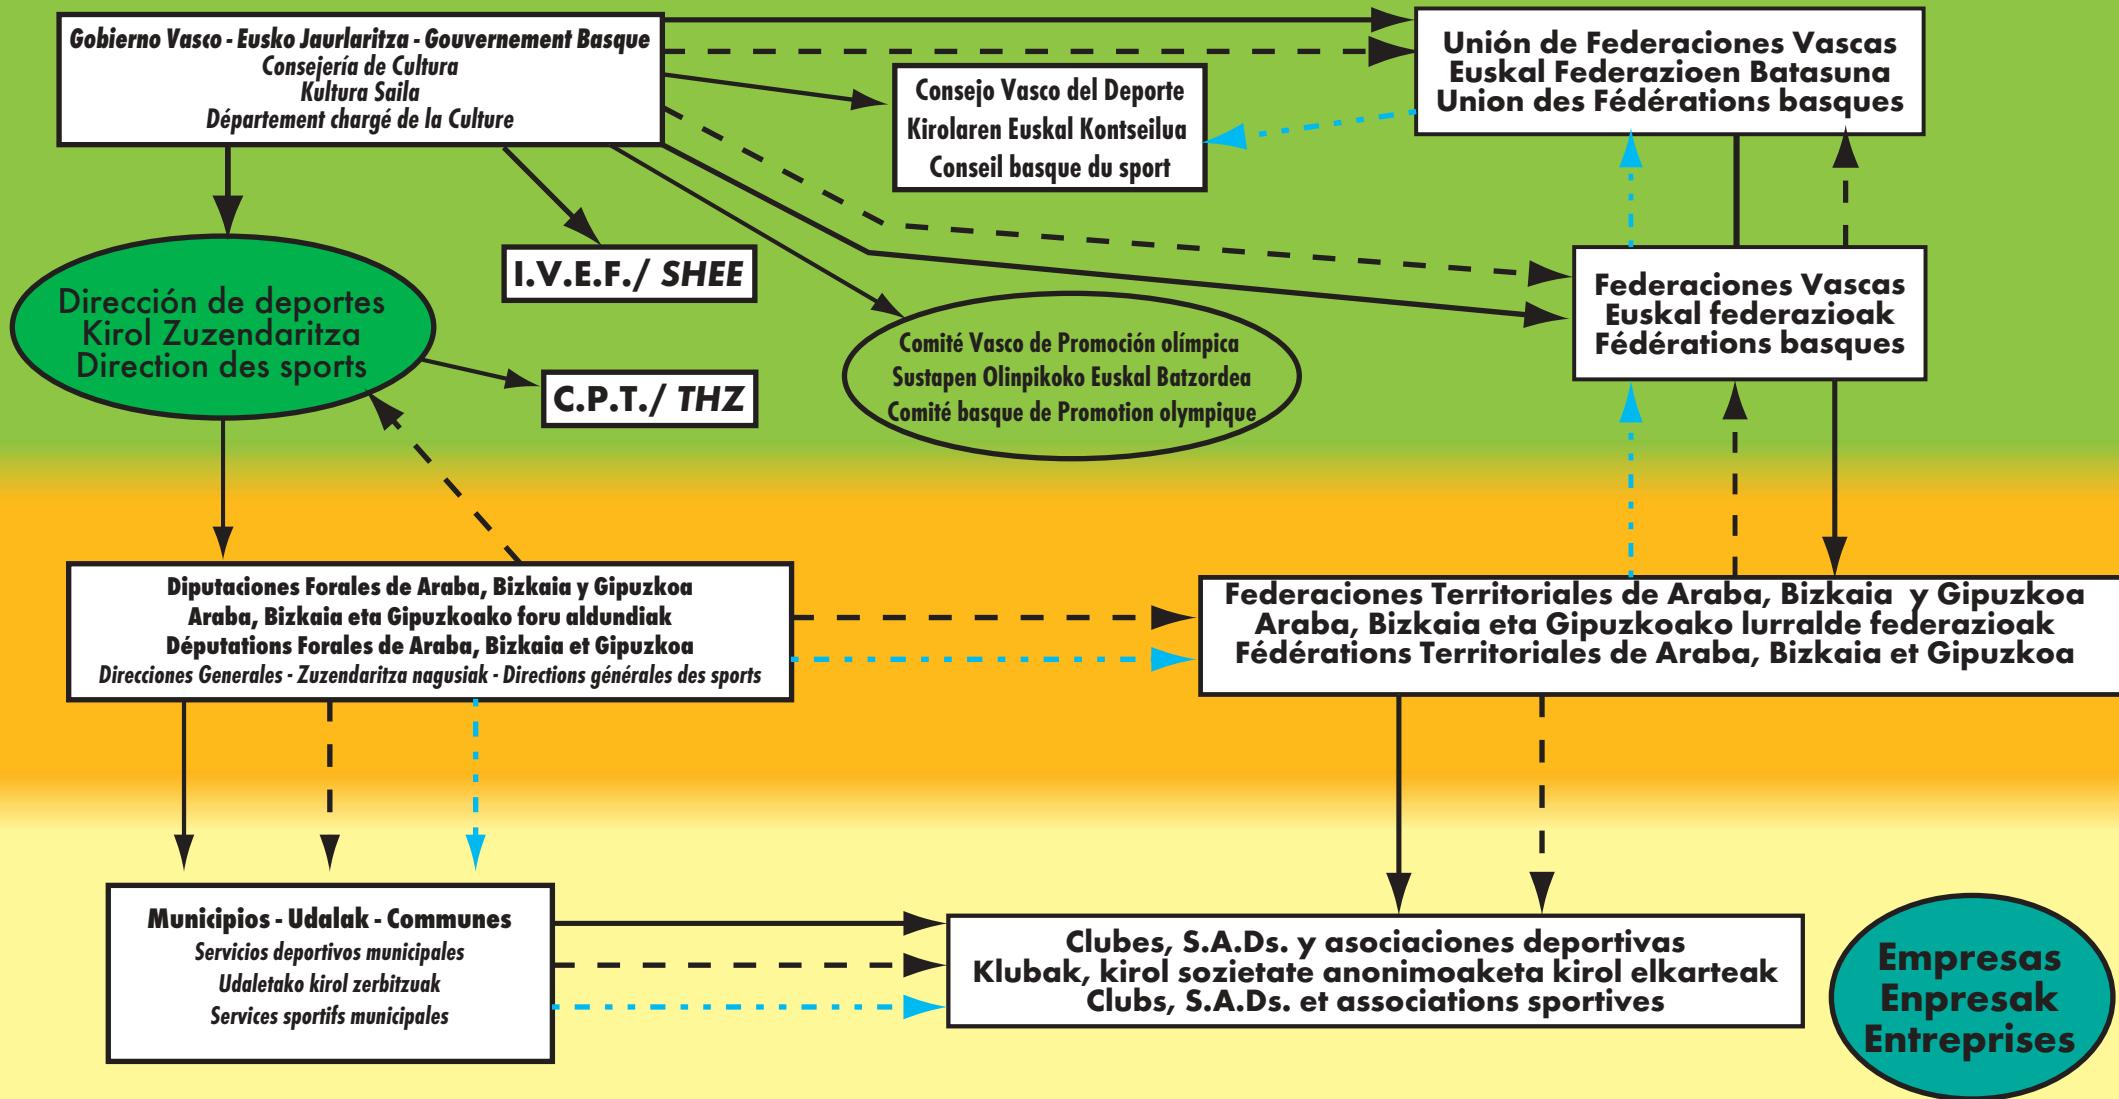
Gobierno Vasco - Eusko Jaurlaritza - Gouvernement Basque
Consejería de Cultura
Kultura Saila
Département chargé de la Culture

Unión de Federaciones Vascas
Euskal Federazioen Batasuna
Union des Fédérations basques

Consejo Vasco del Deporte
Kirolaren Euskal Kontseilua
Conseil basque du sport

Dirección de deportes
Kirol Zuzendaritza
Direction des sports

I.V.E.F./ SHEE

C.P.T./ THZ

Comité Vasco de Promoción olímpica
Sustapen Olinpikoko Euskal Batzordea
Comité basque de Promotion olympique

Federaciones Vascas
Euskal federazioak
Fédérations basques

Diputaciones Forales de Araba, Bizkaia y Gipuzkoa
Araba, Bizkaia eta Gipuzkoako foru aldundiak
Déptutations Forales de Araba, Bizkaia et Gipuzkoa
Direcciones Generales - Zuzendaritza nagusiak - Directions générales des sports

Federaciones Territoriales de Araba, Bizkaia y Gipuzkoa
Araba, Bizkaia eta Gipuzkoako lurralde federazioak
Fédérations Territoriales de Araba, Bizkaia et Gipuzkoa

Municipios - Udalak - Communes
Servicios deportivos municipales
Udaletako kirol zerbitzuak
Services sportifs municipales

Clubes, S.A.Ds. y asociaciones deportivas
Klubak, kirol sozietate anonimoaketa kirol elkarteak
Clubs, S.A.Ds. et associations sportives

Empresas
Enpresak
Entreprises